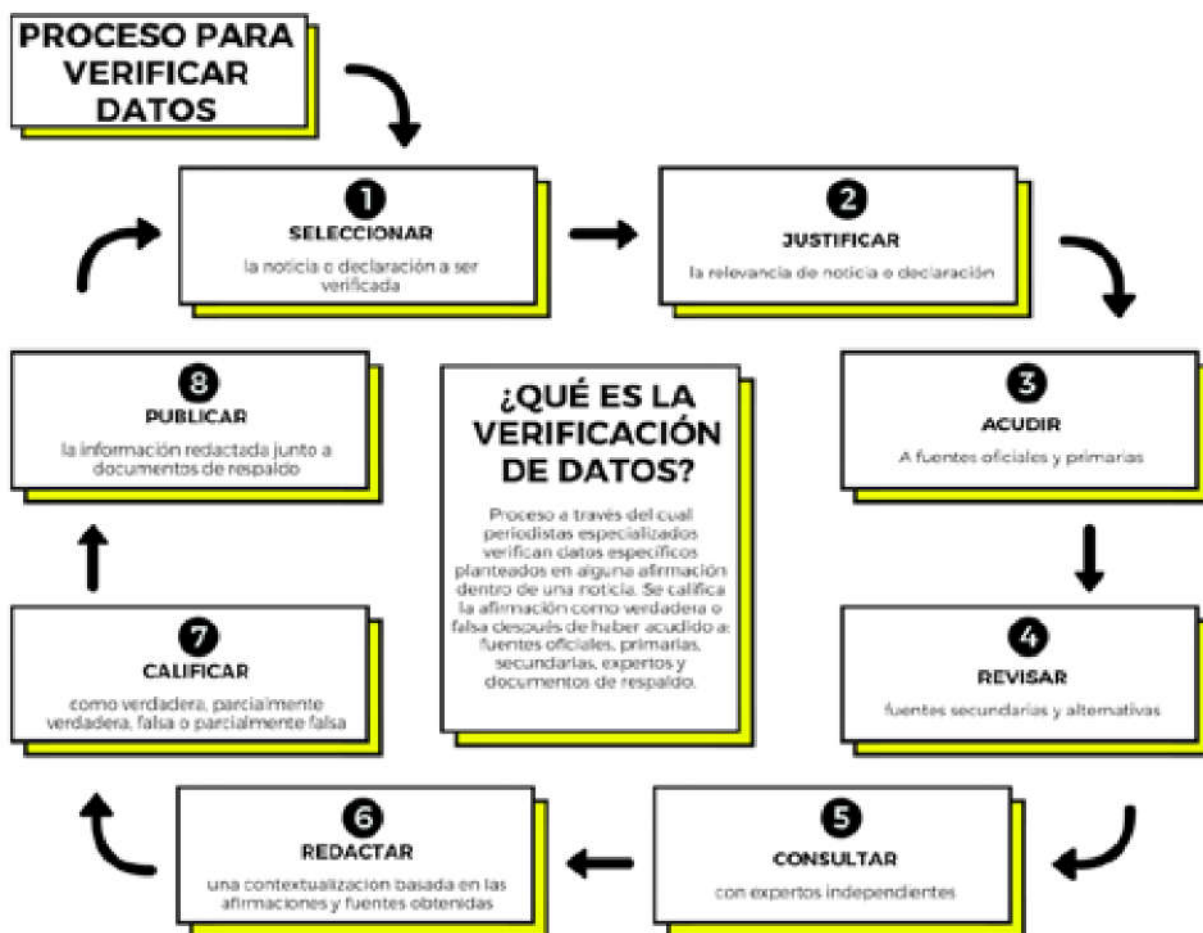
PROCESO PARA VERIFICAR DATOS

1
SELECCIONAR
la noticia o declaración a ser verificada

2
JUSTIFICAR
la relevancia de noticia o declaración

3
ACUDIR
A fuentes oficiales y primarias

4
REVISAR
fuentes secundarias y alternativas

5
CONSULTAR
con expertos independientes

6
REDACTAR
una contextualizacion basada en las afirmaciones y fuentes obtenidas

7
CALIFICAR
como verdadera, parcialmente verdadera, falsa o parcialmente falsa

8
PUBLICAR
la información redactada junto a documentos de respaldo

¿QUÉ ES LA VERIFICACIÓN DE DATOS?

Proceso a través del cual periodistas especializados verifican datos específicos planteados en alguna afirmación dentro de una noticia. Se califica la afirmación como verdadera o falsa después de haber acudido a: fuentes oficiales, primarias, secundarias, expertos y documentos de respaldo.